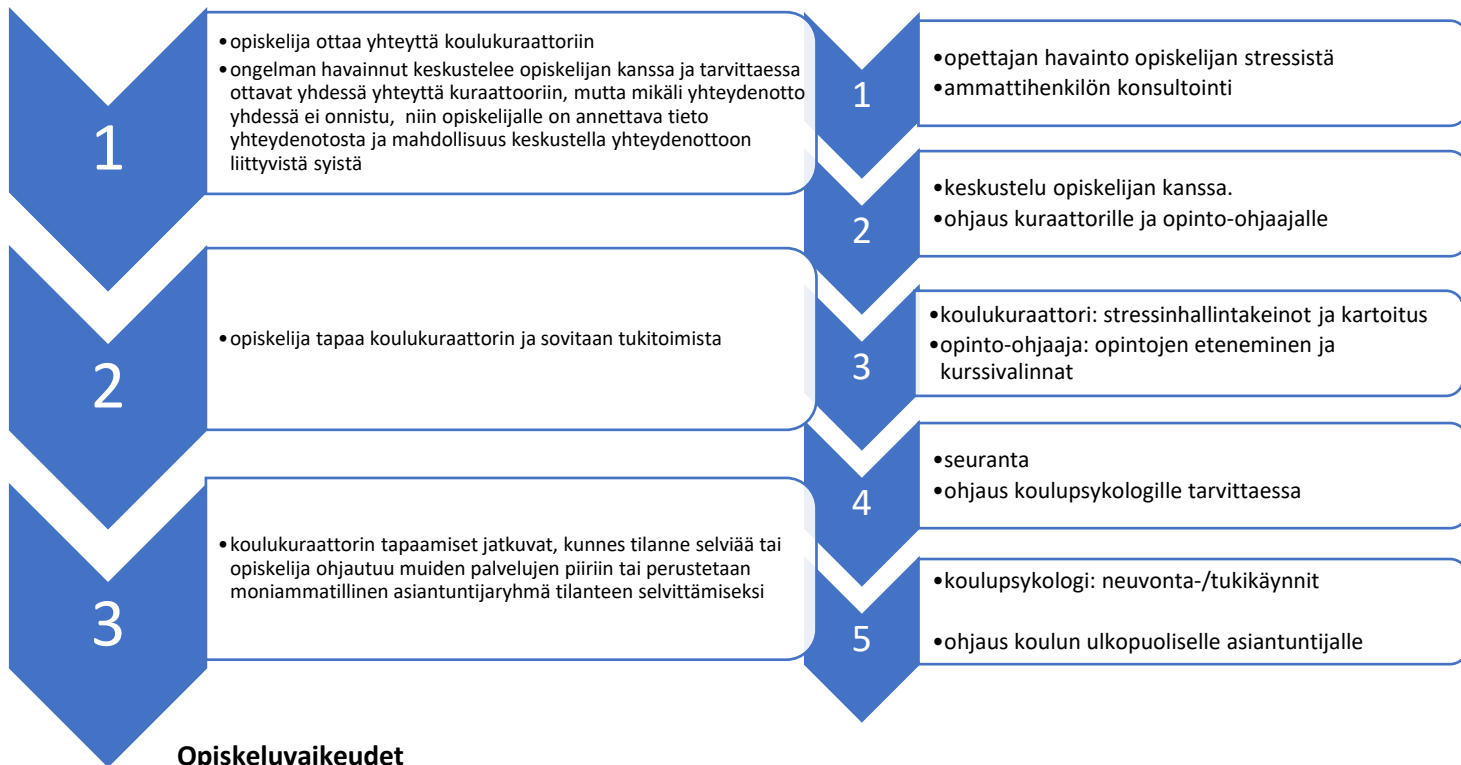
1

•opiskelija ottaa yhteyttä koulukuraattoriin
•ongelman havainnut keskustelee opiskelijan kanssa ja tarvittaessa ottavat yhdessä yhteyttä kuraattooriin, mutta mikäli yhteydenotto yhdessä ei onnistu, niin opiskelijalle on annettava tieto yhteydenotosta ja mahdollisuus keskustella yhteydenottoon liittyvistä syistä

2

•opiskelija tapaa koulukuraattorin ja sovitaan tukitoimista

3

•koulukuraattorin tapaamiset jatkuvat, kunnes tilanne selviää tai opiskelija ohjautuu muiden palvelujen piiriin tai perustetaan moniammatillinen asiantuntijaryhmä tilanteen selvittämiseksi

1

•opettajan havainto opiskelijan stressistä
•ammattihenkilön konsultointi

2

•keskustelu opiskelijan kanssa.
•ohjaus kuraattorille ja opinto-ohjaajalle

3

•koulukuraattori: stressinhallintakeinot ja kartoitus
•opinto-ohjaaja: opintojen eteneminen ja kurssivalinnat

4

•seuranta
•ohjaus koulupsykologille tarvittaessa

5

•koulupsykologi: neuvonta-/tukikäynnit
•ohjaus koulun ulkopuoliselle asiantuntijalle

Opiskeluvaikeudet